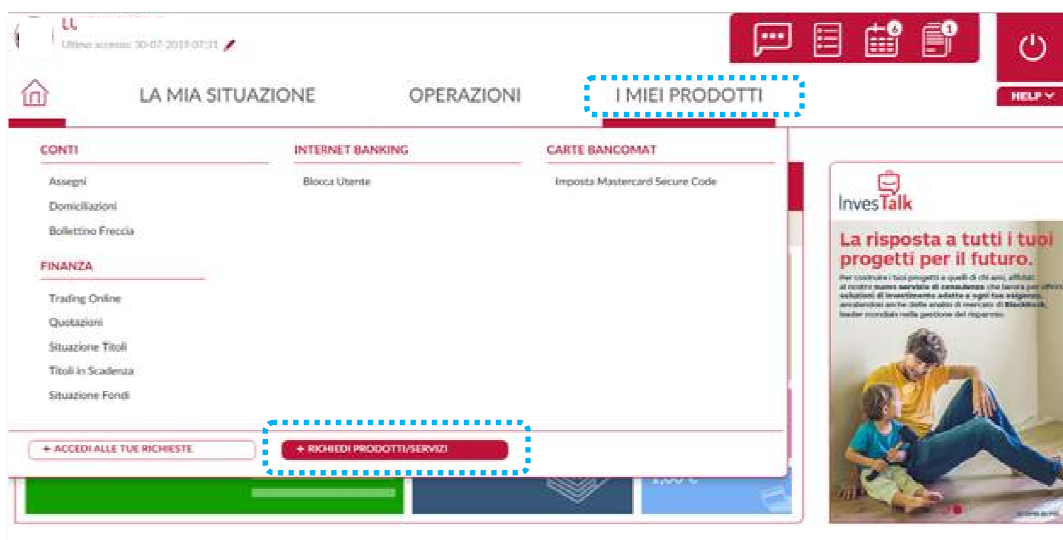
LL
Ultimo accesso: 30-07-2019 07:31

6
1

LA MIA SITUAZIONE
OPERAZIONI
I MIEI PRODOTTI
HELP

CONTI
Assegni
Domiciliazioni
Bollettino Freccia

FINANZA
Trading Online
Quotazioni
Situazione Titoli
Titoli in Scadenza
Situazione Fondi

INTERNET BANKING
Blocca Utente

CARTE BANCOMAT
Imposta Mastercard Secure Code

+ ACCEDI ALLE TUE RICHIESTE
+ RICHIEDI PRODOTTI/SERVIZI

InvesTalk
La risposta a tutti i tuoi progetti per il futuro.
Per costruire i tuoi progetti e quelli di chi ami, affidati al nostro nuovo servizio di consulenza che lavora per offrirti soluzioni di investimento adatte a ogni tua esigenza, avvalendosi anche delle analisi di mercato di BlackRock, leader mondiale nella gestione del risparmio.